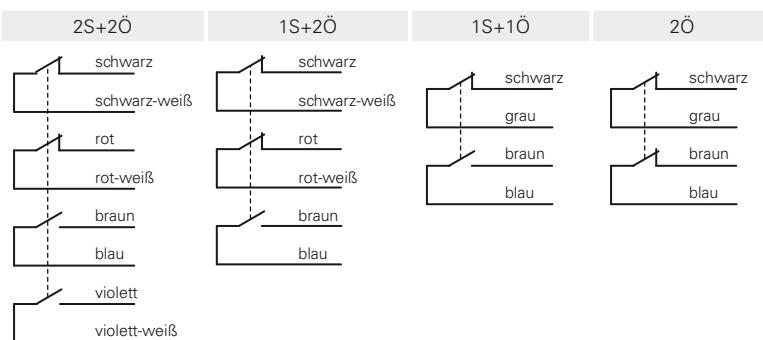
| 2S+2Ö | 1S+2Ö | 1S+1Ö | 2Ö |
|---|---|---|---|

2S+2Ö
schwarz
schwarz-weiß
rot
rot-weiß
braun
blau
violett
violett-weiß

1S+2Ö
schwarz
schwarz-weiß
rot
rot-weiß
braun
blau

1S+1Ö
schwarz
grau
braun
blau

2Ö
schwarz
grau
braun
blau